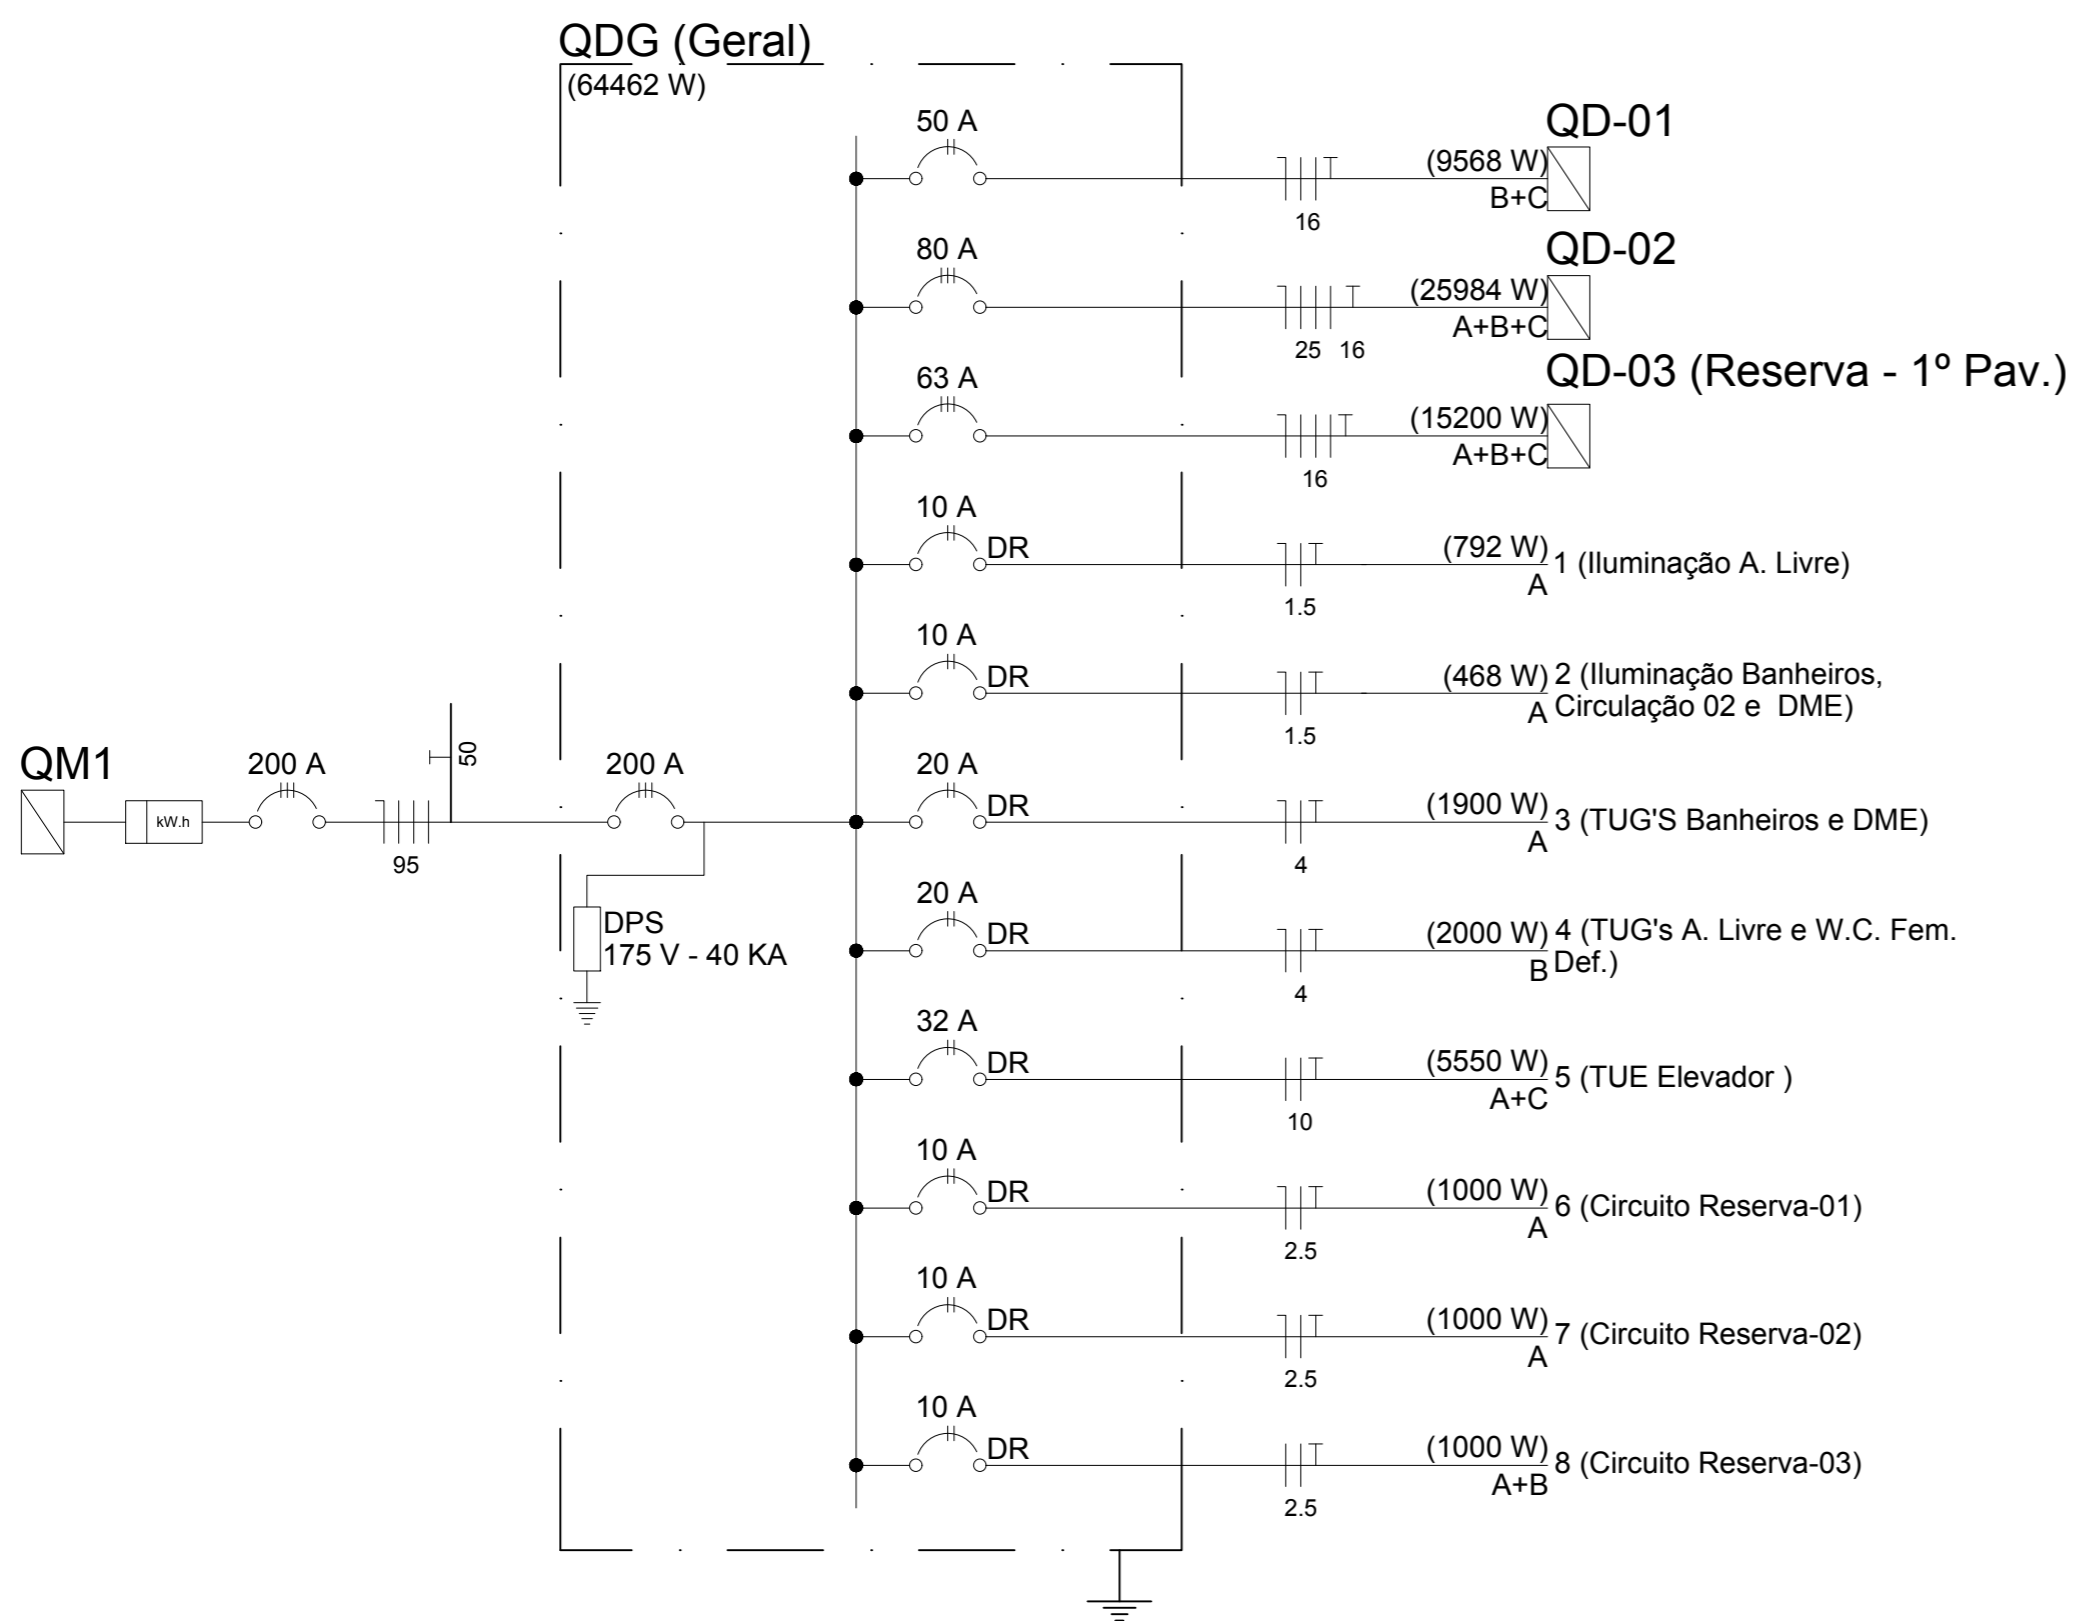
QDG (Geral)
(64462 W)

50 A
(9568 W)
B+C
16
QD-01

80 A
(25984 W)
A+B+C
25 16
QD-02

63 A
(15200 W)
A+B+C
16
QD-03 (Reserva - 1º Pav.)

10 A
DR
(792 W)
A
1.5
1 (Iluminação A. Livre)

10 A
DR
(468 W)
A
1.5
2 (Iluminação Banheiros, Circulação 02 e DME)

QM1
kW.h
200 A
95
50
200 A
DPS
175 V - 40 KA

20 A
DR
(1900 W)
A
4
3 (TUG'S Banheiros e DME)

20 A
DR
(2000 W)
B
4
4 (TUG's A. Livre e W.C. Fem. Def.)

32 A
DR
(5550 W)
A+C
10
5 (TUE Elevador )

10 A
DR
(1000 W)
A
2.5
6 (Circuito Reserva-01)

10 A
DR
(1000 W)
A
2.5
7 (Circuito Reserva-02)

10 A
DR
(1000 W)
A+B
2.5
8 (Circuito Reserva-03)